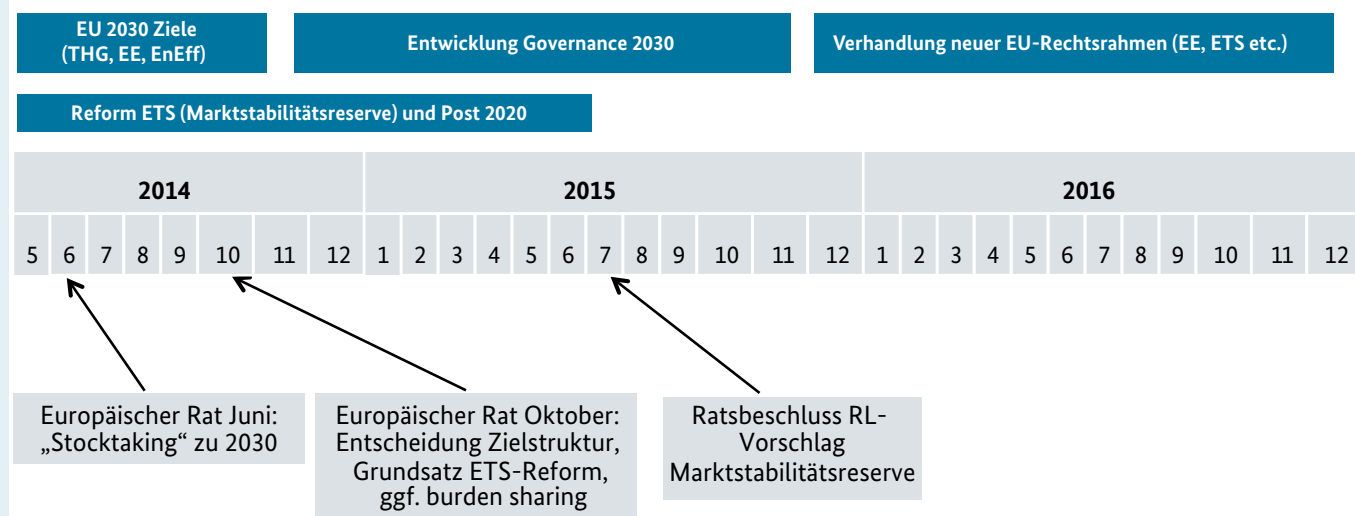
EU 2030 Ziele (THG, EE, EnEff)

Entwicklung Governance 2030

Verhandlung neuer EU-Rechtsrahmen (EE, ETS etc.)

Reform ETS (Marktstabilitätsreserve) und Post 2020

| 2014 | | | | | | | | 2015 | | | | | | | | | | | | 2016 | | | | | | | | | | | |
|---|---|---|---|---|---|---|---|---|---|---|---|---|---|---|---|---|---|---|---|---|---|---|---|---|---|---|---|---|---|---|---|
| 5 | 6 | 7 | 8 | 9 | 10 | 11 | 12 | 1 | 2 | 3 | 4 | 5 | 6 | 7 | 8 | 9 | 10 | 11 | 12 | 1 | 2 | 3 | 4 | 5 | 6 | 7 | 8 | 9 | 10 | 11 | 12 |

Europäischer Rat Juni: „Stocktaking“ zu 2030

Europäischer Rat Oktober: Entscheidung Zielstruktur, Grundsatz ETS-Reform, ggf. burden sharing

Ratsbeschluss RL-Vorschlag Marktstabilitätsreserve